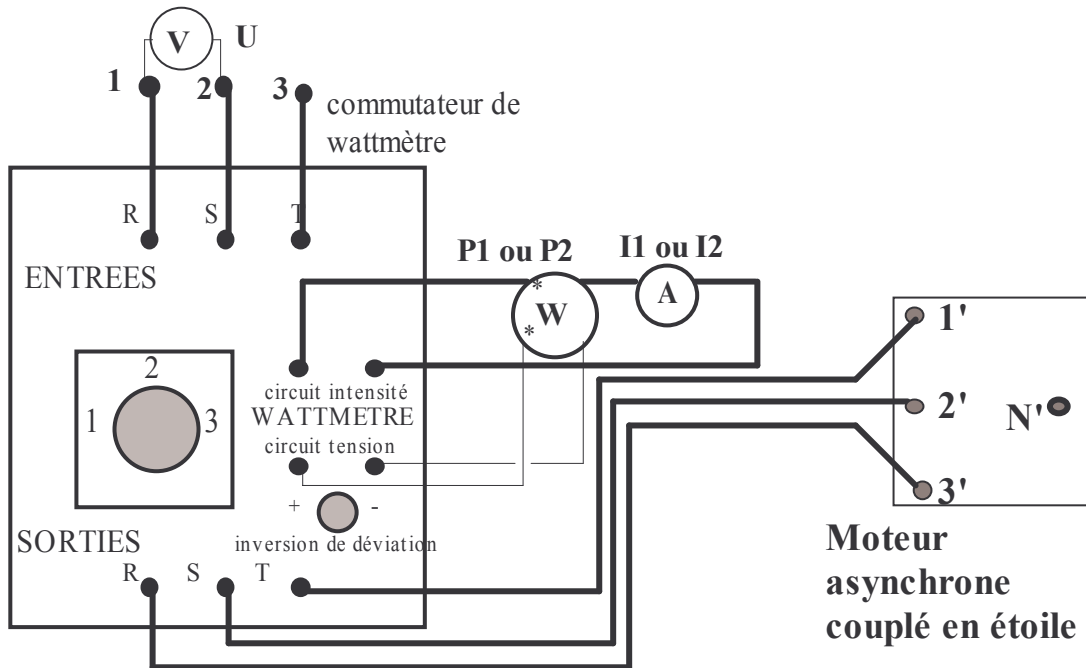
V U

1 2 3 commutateur de wattmètre

R S T

ENTREES

P1 ou P2

I1 ou I2

*
*
W

A

1'

2'

3'

N'

2
1 3

circuit intensité
WATTMETRE
circuit tension

+ -

SORTIES

inversion de déviation

R S T

Moteur asynchrone couplé en étoile